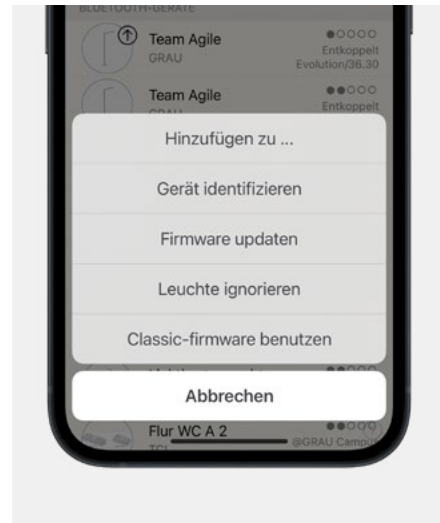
BLUETOOTH-GERÄTE

Team Agile
GRAU
●○○○○
Entkoppelt
Evolution/36.30

Team Agile
GRAU
●●○○○
Entkoppelt

Hinzufügen zu ...

Gerät identifizieren

Firmware updaten

Leuchte ignorieren

Classic-firmware benutzen

Abbrechen

Flur WC A 2
TCI
●●○○○
@GRAU Campus